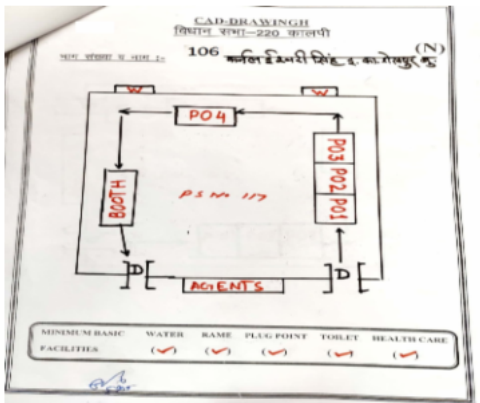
CAD-DRAWINGH
विधान सभा—220 कालपी

भाग संख्या व नाम :- 106 कर्नल ई श्री सिंह इ. का. लोहचुर कु (N)

W
W
PO4
PO3
PO2
PO1
BOOTH
PS No 117
D
D
AGENTS

| MINIMUM BASIC FACILITIES | WATER | RAME | PLUG POINT | TOILET | HEALTH CARE |
|---|---|---|---|---|---|
| | (✓) | (✓) | (✓) | (✓) | (✓) |

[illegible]